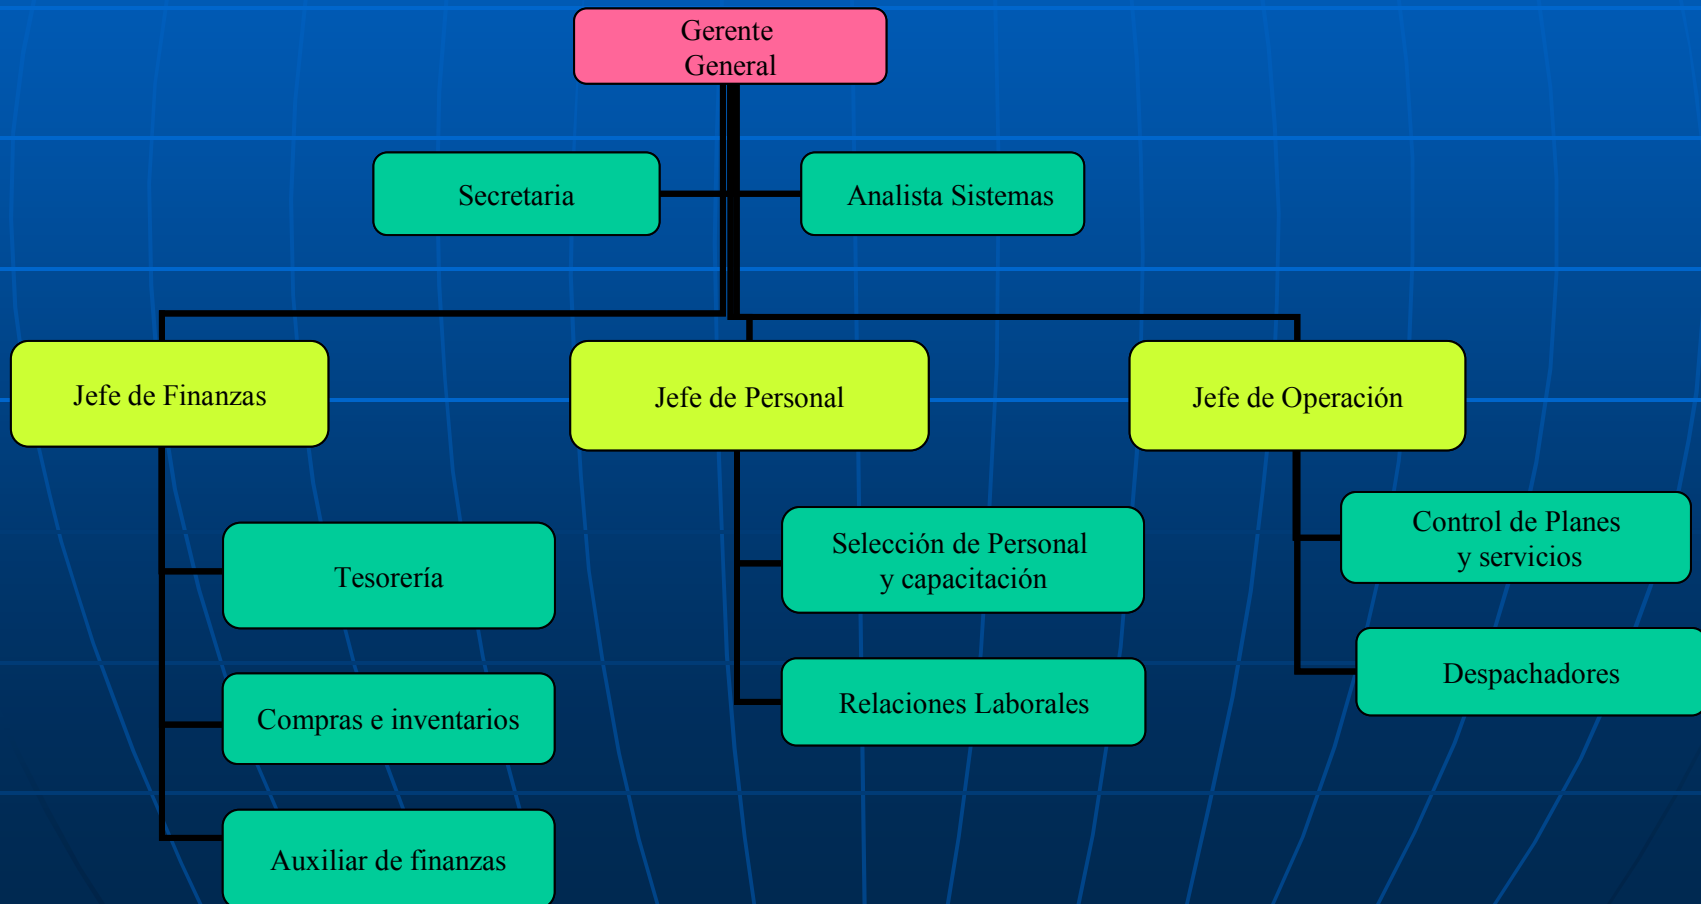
Gerente General

Secretaria

Analista Sistemas

Jefe de Finanzas

Jefe de Personal

Jefe de Operación

Tesorería

Compras e inventarios

Auxiliar de finanzas

Selección de Personal y capacitación

Relaciones Laborales

Control de Planes y servicios

Despachadores